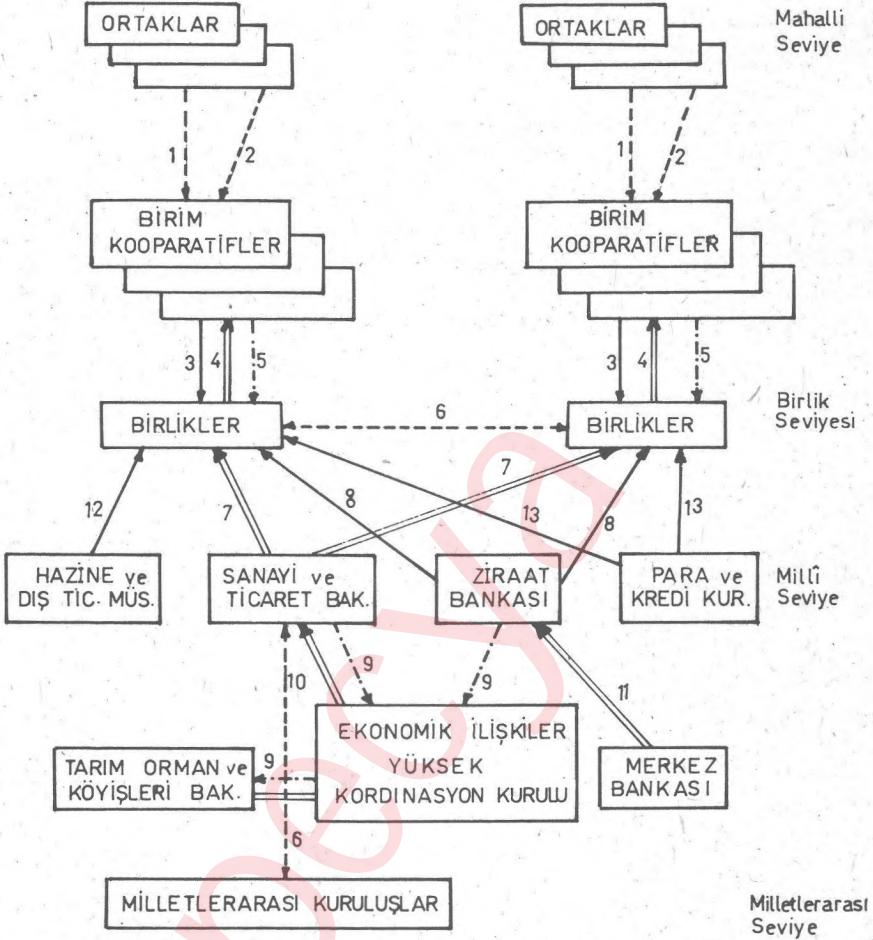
ORTAKLAR

ORTAKLAR

Mahalli Seviye

1 2

1 2

BİRİM KOOPARATİFLER

BİRİM KOOPARATİFLER

3 4 5

3 4 5

BİRLİKLER

6

BİRLİKLER

Birlik Seviyesi

12

7

8

7

13

8

13

HAZİNE ve DIŞ TİC. MÜS.

SANAYİ ve TİCARET BAK.

ZİRAAT BANKASI

PARA ve KREDİ KUR.

Millî Seviye

10

9

9

11

EKONOMİK İLİŞKİLER YÜKSEK KORDİNASYON KURULU

TARIM ORMAN ve KÖYİŞLERİ BAK.

9

MERKEZ BANKASI

6

MİLLETLERARASI KURULUŞLAR

Milletlerarası Seviye